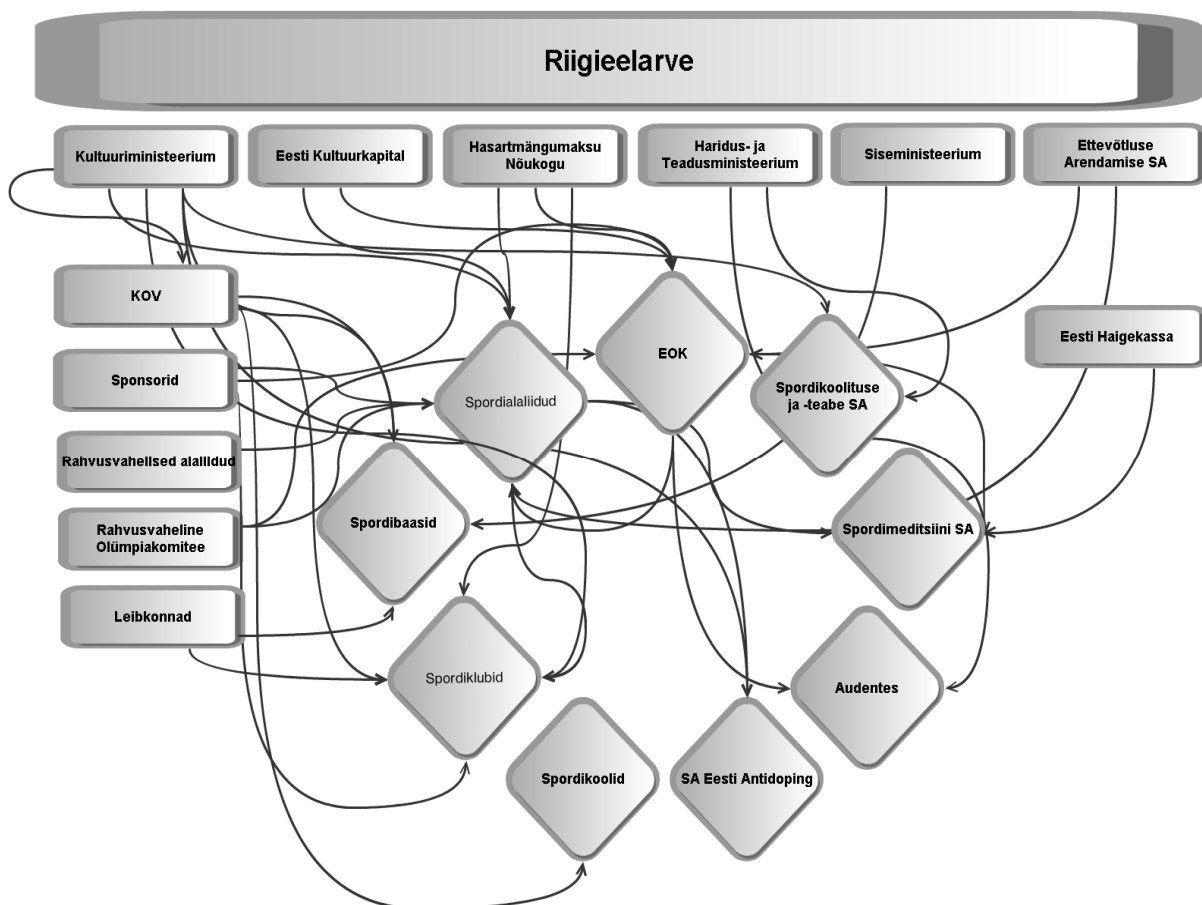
Riigieelarve

Kultuuriministeerium

Eesti Kultuurkapital

Hasartmängumaksu Nõukogu

Haridus- ja Teadusministeerium

Siseministeerium

Ettevõtluse Arendamise SA

KOV

Sponsorid

Rahvusvahelised alaliidud

Rahvusvaheline Olümpiakomitee

Leibkonnad

Eesti Haigekassa

Spordialaliidud

EOK

Spordikoolituse ja -teabe SA

Spordibaasid

Spordimeditsiini SA

Spordiklubid

Audentes

Spordikoolid

SA Eesti Antidoping